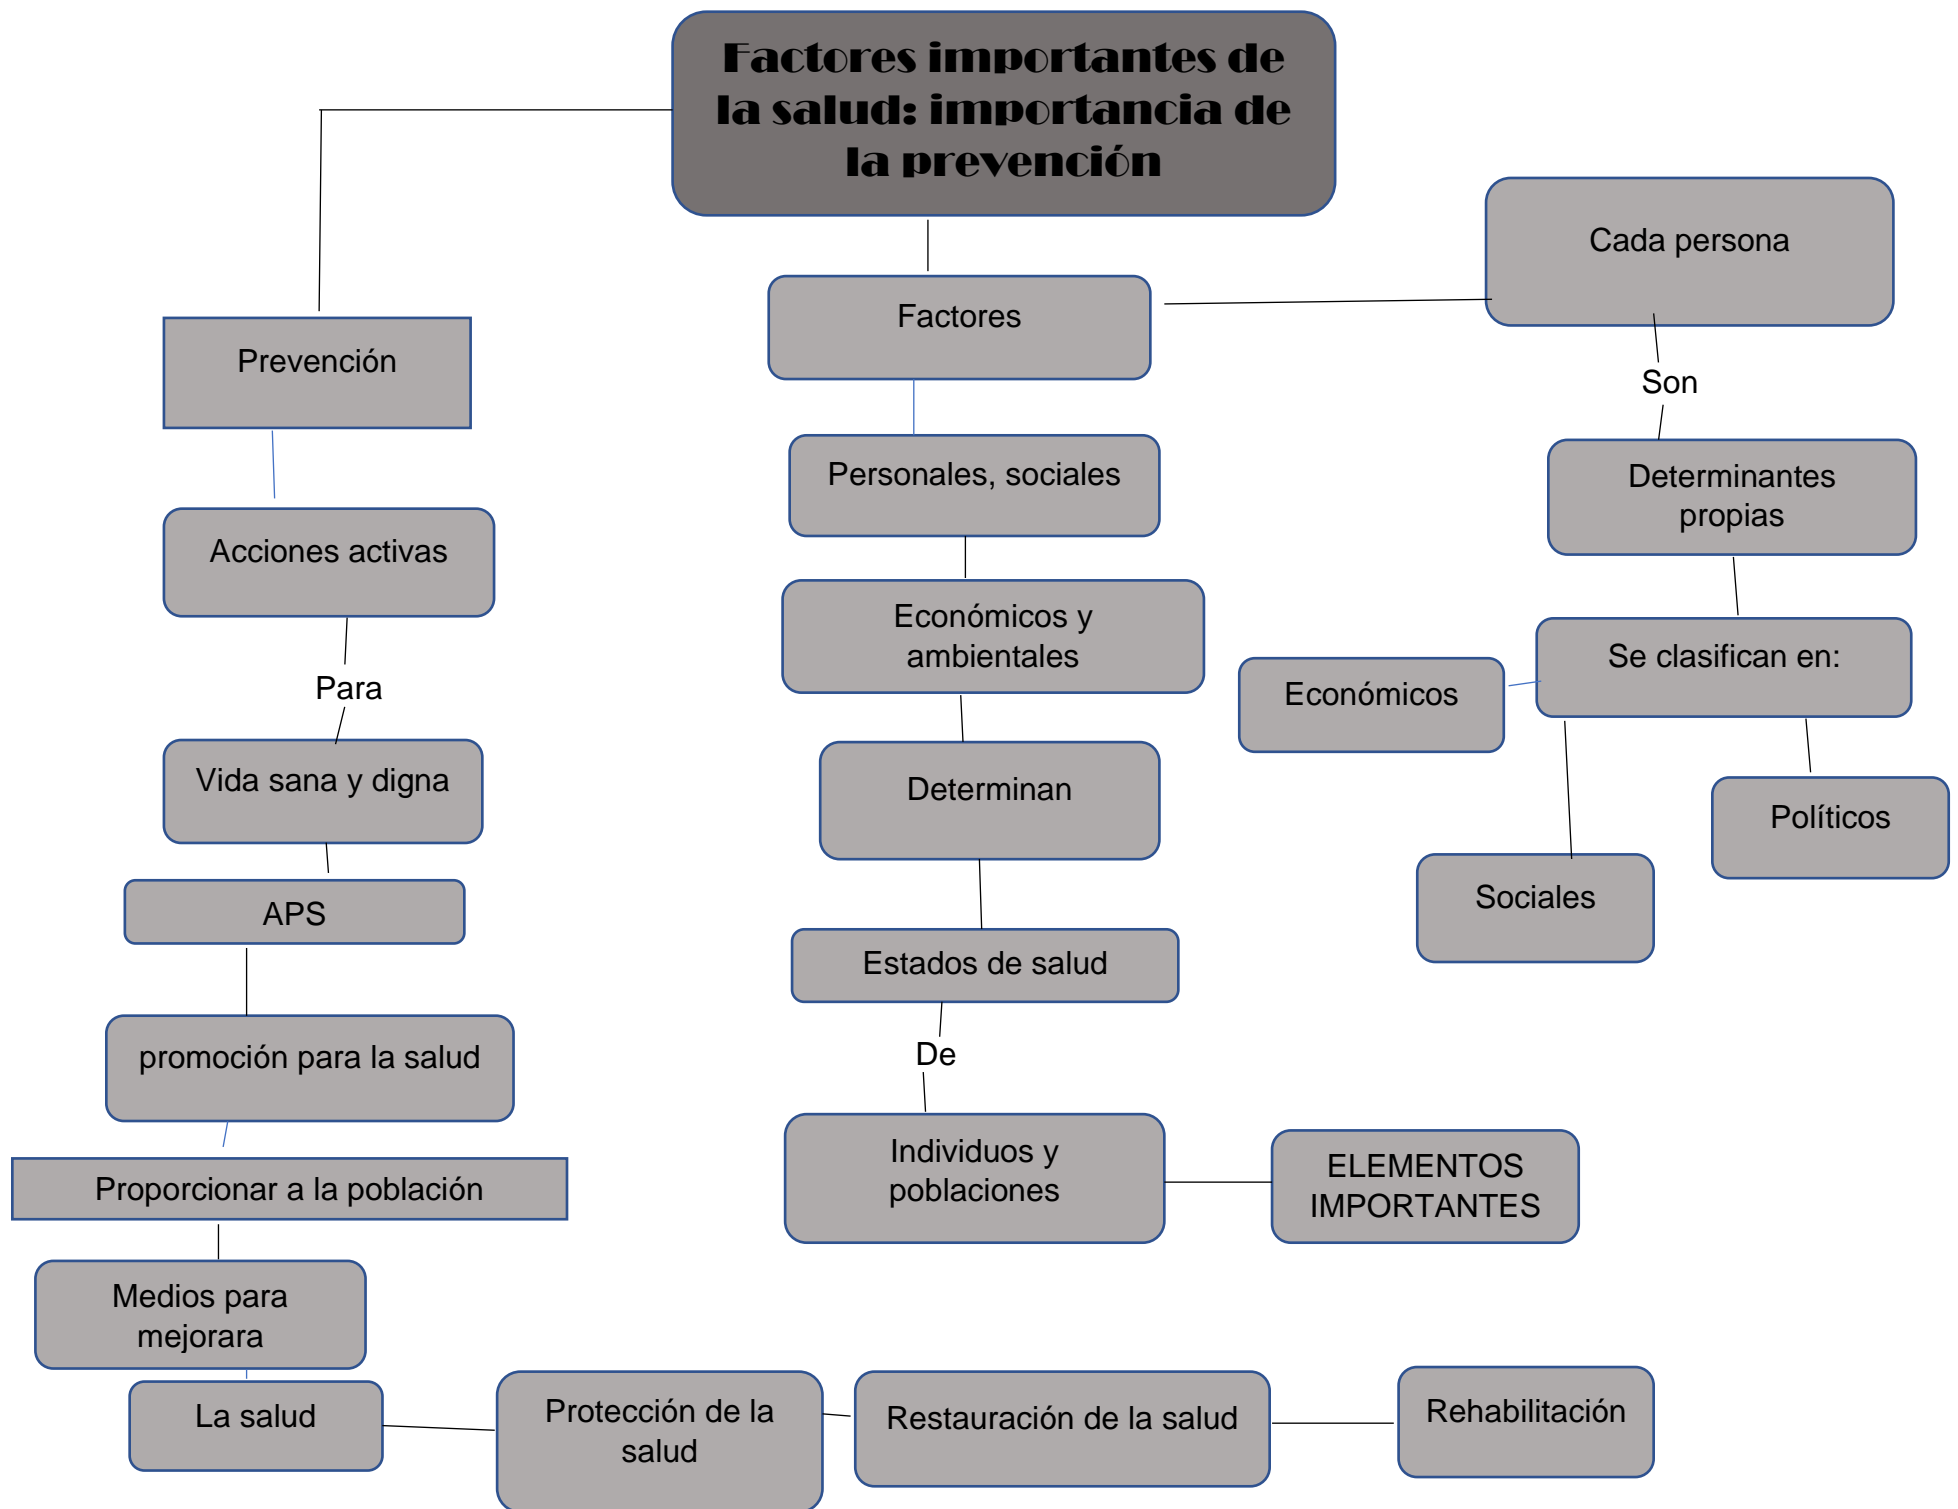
Factores importantes de la salud: importancia de la prevención

Prevención

Acciones activas

Para

Vida sana y digna

APS

promoción para la salud

Proporcionar a la población

Medios para mejorara

La salud

Protección de la salud

Restauración de la salud

Rehabilitación

Factores

Personales, sociales

Económicos y ambientales

Determinan

Estados de salud

De

Individuos y poblaciones

ELEMENTOS IMPORTANTES

Cada persona

Son

Determinantes propias

Se clasifican en:

Económicos

Políticos

Sociales